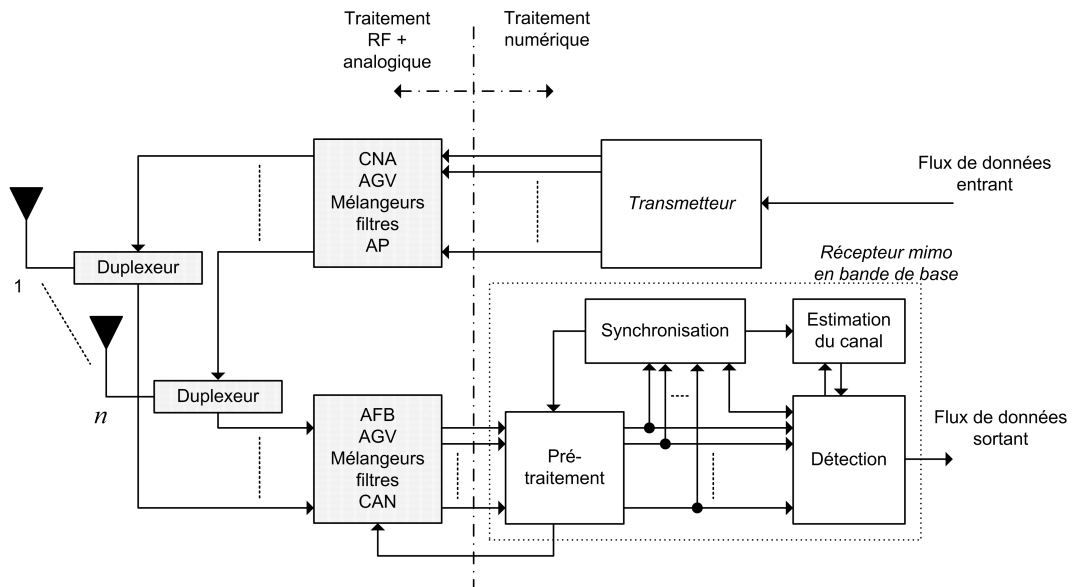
Traitement RF + analogique

Traitement numérique

CNA
AGV
Mélangeurs
filtres
AP

Transmetteur

Flux de données entrant

Duplexeur

1

Récepteur mimo en bande de base

Synchronisation

Estimation du canal

Duplexeur

$n$

AFB
AGV
Mélangeurs
filtres
CAN

Pré-traitement

Détection

Flux de données sortant